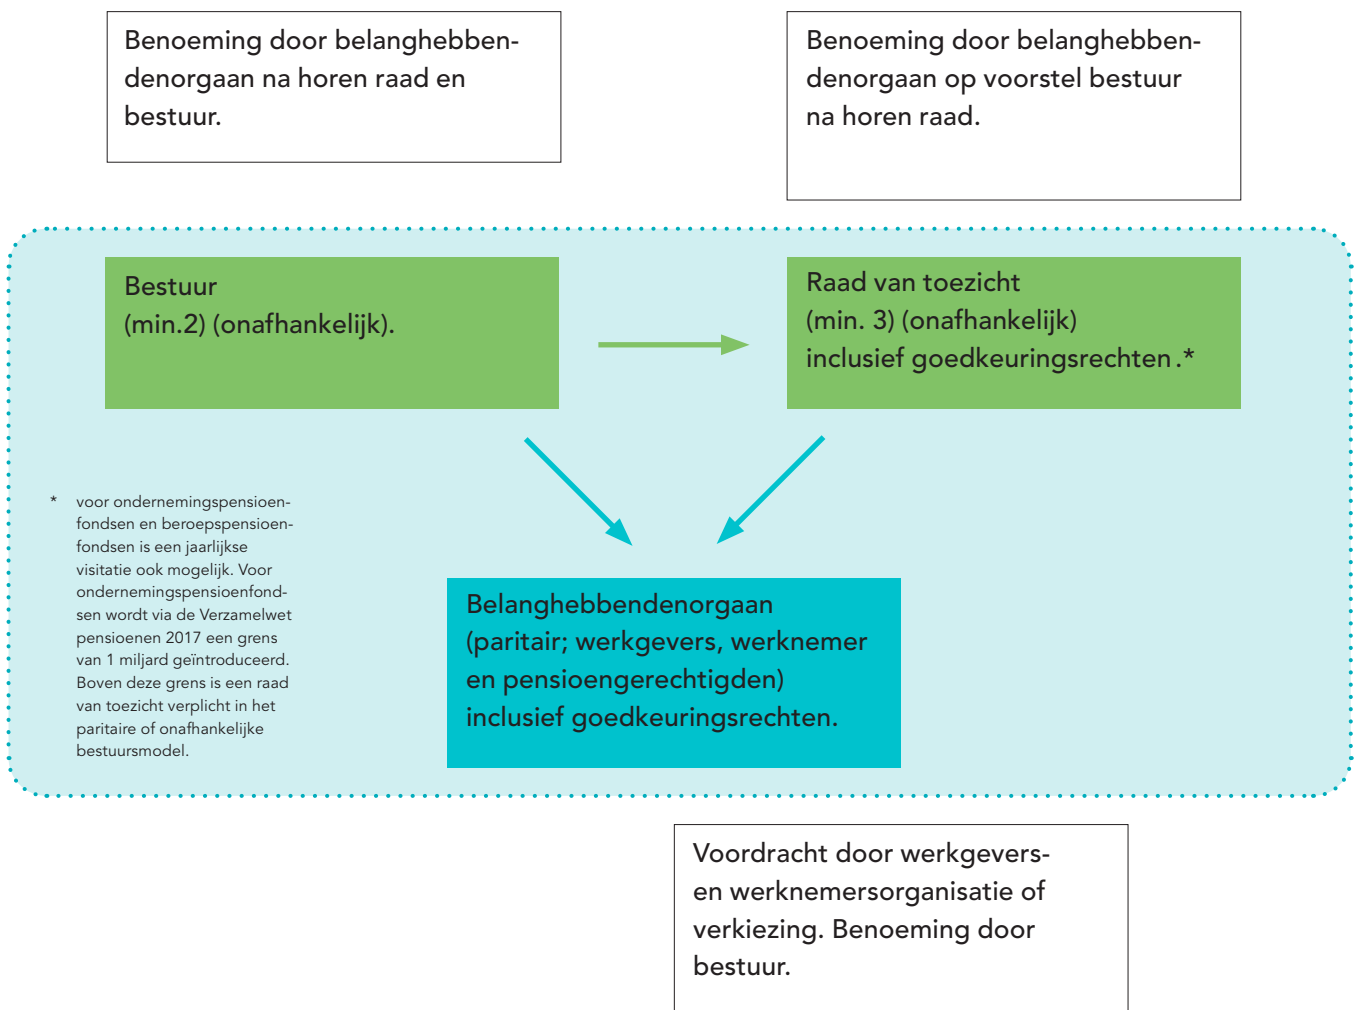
Benoeming door belanghebbendenorgaan na horen raad en bestuur.

Benoeming door belanghebbendenorgaan op voorstel bestuur na horen raad.

Bestuur
(min.2) (onafhankelijk).

Raad van toezicht
(min. 3) (onafhankelijk)
inclusief goedkeuringsrechten .*

* voor ondernemingspensioenfondsen en beroepspensioenfondsen is een jaarlijkse visitatie ook mogelijk. Voor ondernemingspensioenfondsen wordt via de Verzamelwet pensioenen 2017 een grens van 1 miljard geïntroduceerd. Boven deze grens is een raad van toezicht verplicht in het paritaire of onafhankelijke bestuursmodel.

Belanghebbendenorgaan
(paritair; werkgevers, werknemer en pensioengerechtigden)
inclusief goedkeuringsrechten.

Voordracht door werkgevers- en werknemersorganisatie of verkiezing. Benoeming door bestuur.